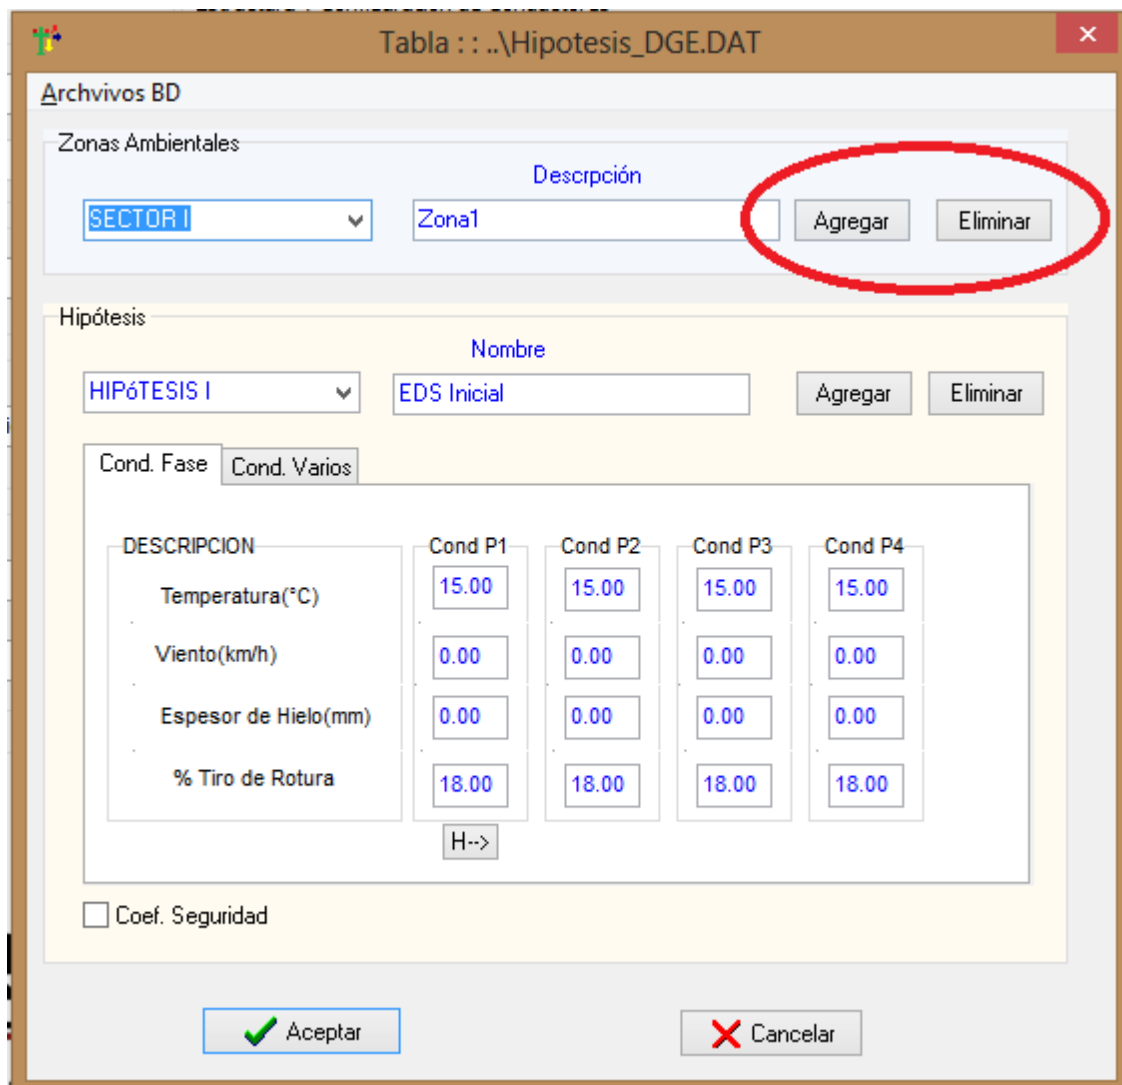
Tabla : : ..\Hipotesis_DGE.DAT

Archivos BD

Zonas Ambientales

Descrpción

SECTOR I

Zona1

Agregar

Eliminar

Hipótesis

Nombre

HIPóTESIS I

EDS Inicial

Agregar

Eliminar

Cond. Fase

Cond. Varios

| DESCRIPCION | Cond P1 | Cond P2 | Cond P3 | Cond P4 |
|---|---|---|---|---|
| Temperatura(°C) | 15.00 | 15.00 | 15.00 | 15.00 |
| Viento(km/h) | 0.00 | 0.00 | 0.00 | 0.00 |
| Espesor de Hielo(mm) | 0.00 | 0.00 | 0.00 | 0.00 |
| % Tiro de Rotura | 18.00 | 18.00 | 18.00 | 18.00 |

H-->

Coef. Seguridad

Aceptar

Cancelar